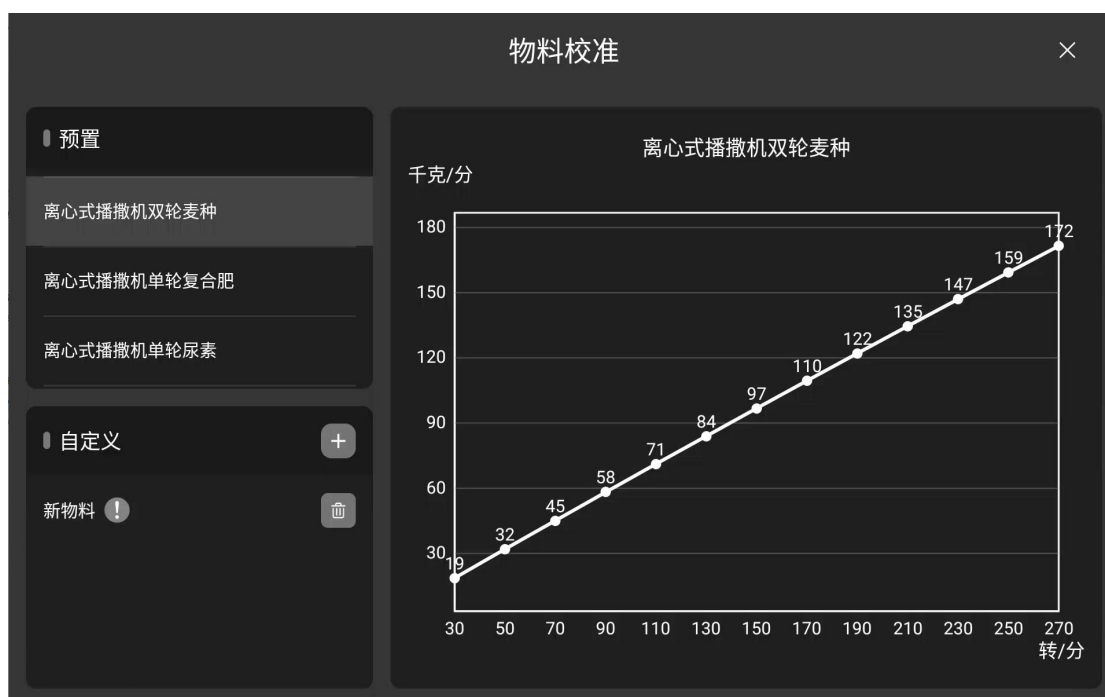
物料校准

×

预置

离心式播撒机双轮麦种

离心式播撒机单轮复合肥

离心式播撒机单轮尿素

自定义

+

新物料 !

离心式播撒机双轮麦种

千克/分

180
150
120
90
60
30

19 32 45 58 71 84 97 110 122 135 147 159 172

30 50 70 90 110 130 150 170 190 210 230 250 270

转/分